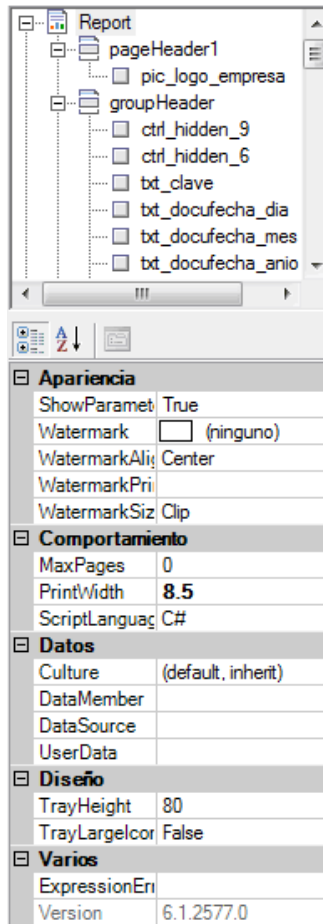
Report
pageHeader1
pic_logo_empresa
groupHeader
ctrl_hidden_9
ctrl_hidden_6
txt_clave
txt_docufecha_dia
txt_docufecha_mes
txt_docufecha_anio

| | |
|---|---|
| **Apariencia** | |
| ShowParamet | True |
| Watermark | (ninguno) |
| WatermarkAli | Center |
| WatermarkPri | |
| WatermarkSiz | Clip |
| **Comportamiento** | |
| MaxPages | 0 |
| PrintWidth | **8.5** |
| ScriptLanguag | C# |
| **Datos** | |
| Culture | (default, inherit) |
| DataMember | |
| DataSource | |
| UserData | |
| **Diseño** | |
| TrayHeight | 80 |
| TrayLargeIcor | False |
| **Varios** | |
| ExpressionEn | |
| Version | 6.1.2577.0 |